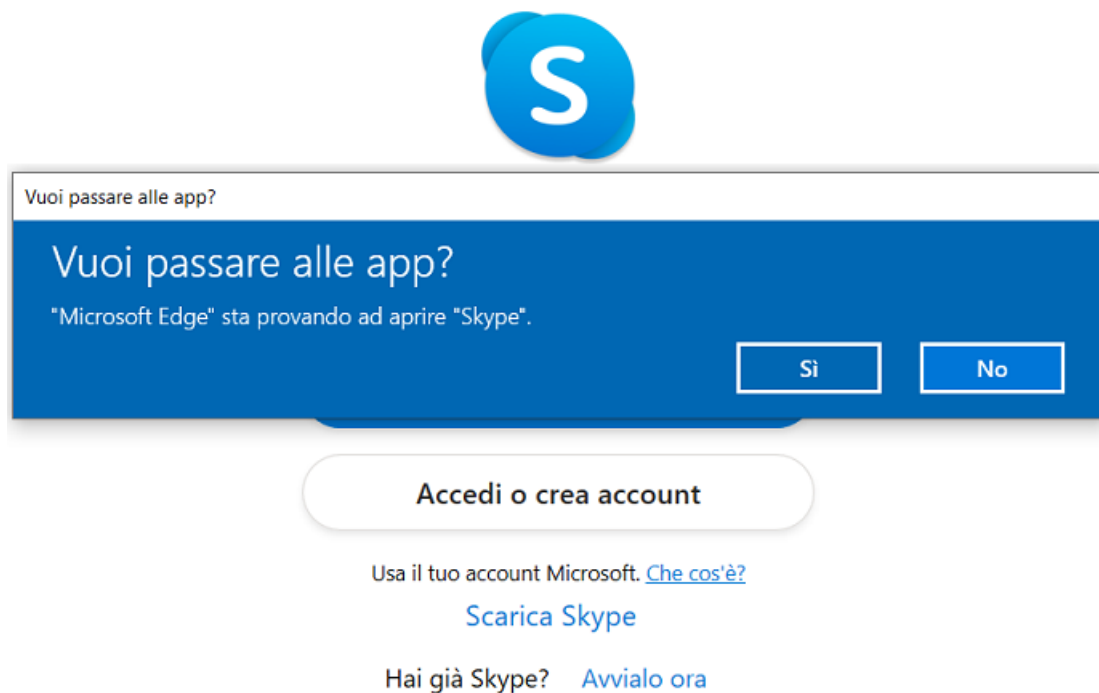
S

Vuoi passare alle app?

Vuoi passare alle app?

"Microsoft Edge" sta provando ad aprire "Skype".

Sì

No

Accedi o crea account

Usa il tuo account Microsoft. Che cos'è?

Scarica Skype

Hai già Skype? Avvialo ora